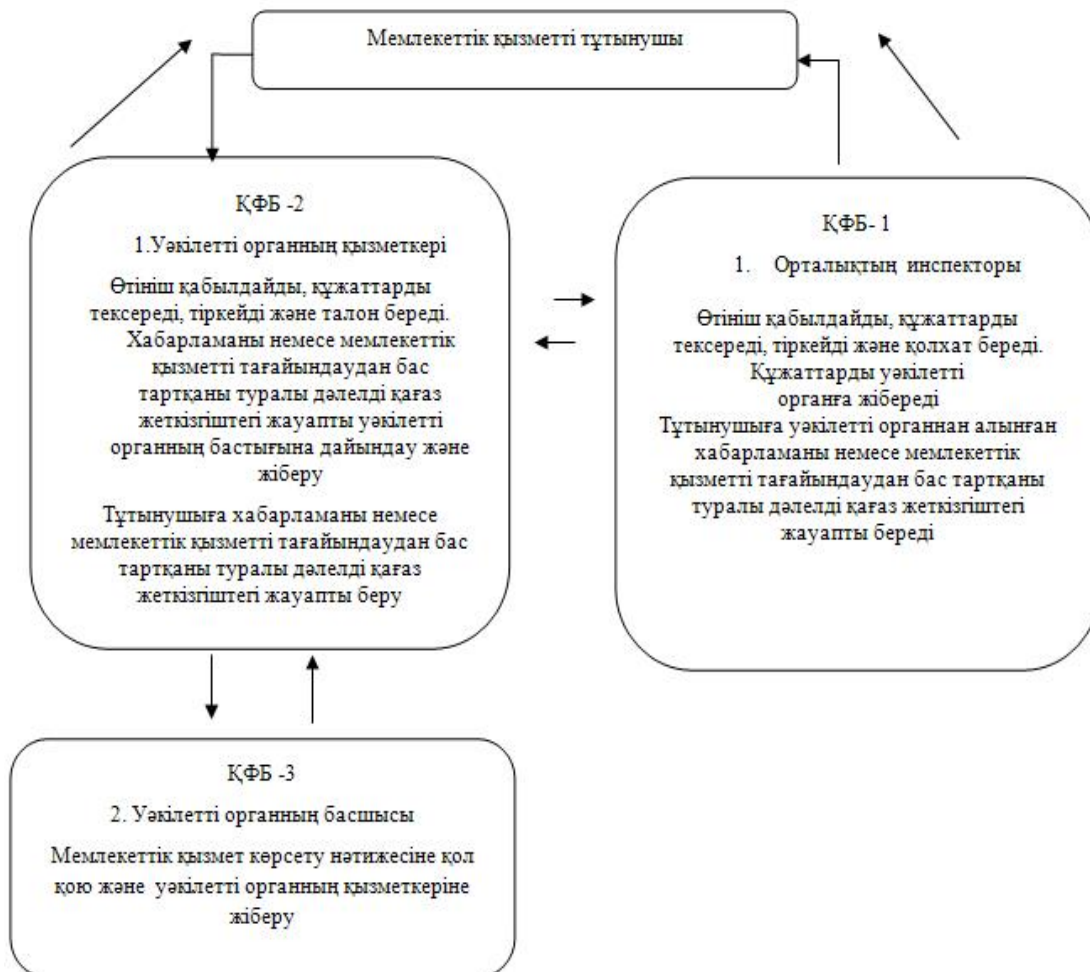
Мемлекеттік қызметті тұтынушы

ҚФБ -2

1.Уәкілетті органның қызметкері

Өтініш қабылдайды, құжаттарды тексереді, тіркейді және талон береді. Хабарламаны немесе мемлекеттік қызметті тағайындаудан бас тартқаны туралы дәлелді қағаз жеткізгіштегі жауапты уәкілетті органның бастығына дайындау және жіберу

Тұтынушыға хабарламаны немесе мемлекеттік қызметті тағайындаудан бас тартқаны туралы дәлелді қағаз жеткізгіштегі жауапты беру

ҚФБ- 1

1. Орталықтың инспекторы

Өтініш қабылдайды, құжаттарды тексереді, тіркейді және қолхат береді. Құжаттарды уәкілетті органға жібереді
Тұтынушыға уәкілетті органнан алынған хабарламаны немесе мемлекеттік қызметті тағайындаудан бас тартқаны туралы дәлелді қағаз жеткізгіштегі жауапты береді

ҚФБ -3

2. Уәкілетті органның басшысы

Мемлекеттік қызмет көрсету нәтижесіне қол қою және уәкілетті органның қызметкеріне жіберу